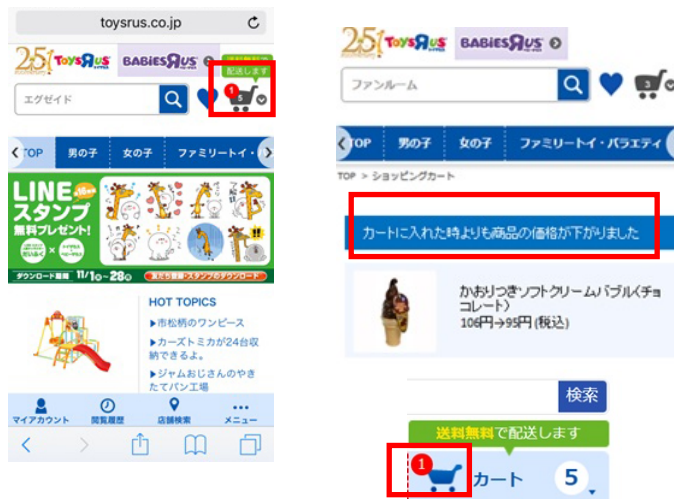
toysrus.co.jp

25th TOYS R US BABIES R US

配送します

エグゼイド

1

TOP 男の子 女の子 ファミリートイ・

LINE スタンプ 無料プレゼント!

ダウンロード期間 11/1〜28

HOT TOPICS

▶市松柄のワンピース

▶カーズトミカが24台収納できるよ。

▶ジャムおじさんのやきたてパン工場

マイアカウント 閲覧履歴 店舗検索 メニュー

25th TOYS R US BABIES R US

ファンルーム

3

TOP 男の子 女の子 ファミリートイ・バラエティ

TOP > ショッピングカート

カートに入れた時よりも商品の価格が下がりました

かおりつきソフトクリームバブル(チョコレート)

106円→95円(税込)

検索

送料無料で配送します

1

カート 5